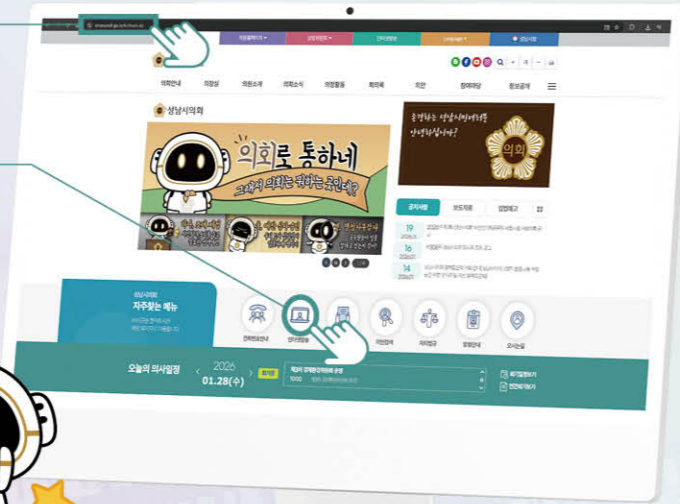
의회안내 의장실 의원소개 의회소식 의정활동 회의록 민원 참여마당 정보공개

성남시의회

의회로 통하네

그래서 의회는 뭐하는 곳인데?

공지사항 보도자료 입법예고

19

16

14

성남시의회
자주찾는 메뉴

오늘의 의사일정

2026
01.28(수)

회의실

의원찾기
인터넷방송
회의록
의안정보
의사일정
청원안내
오시는길